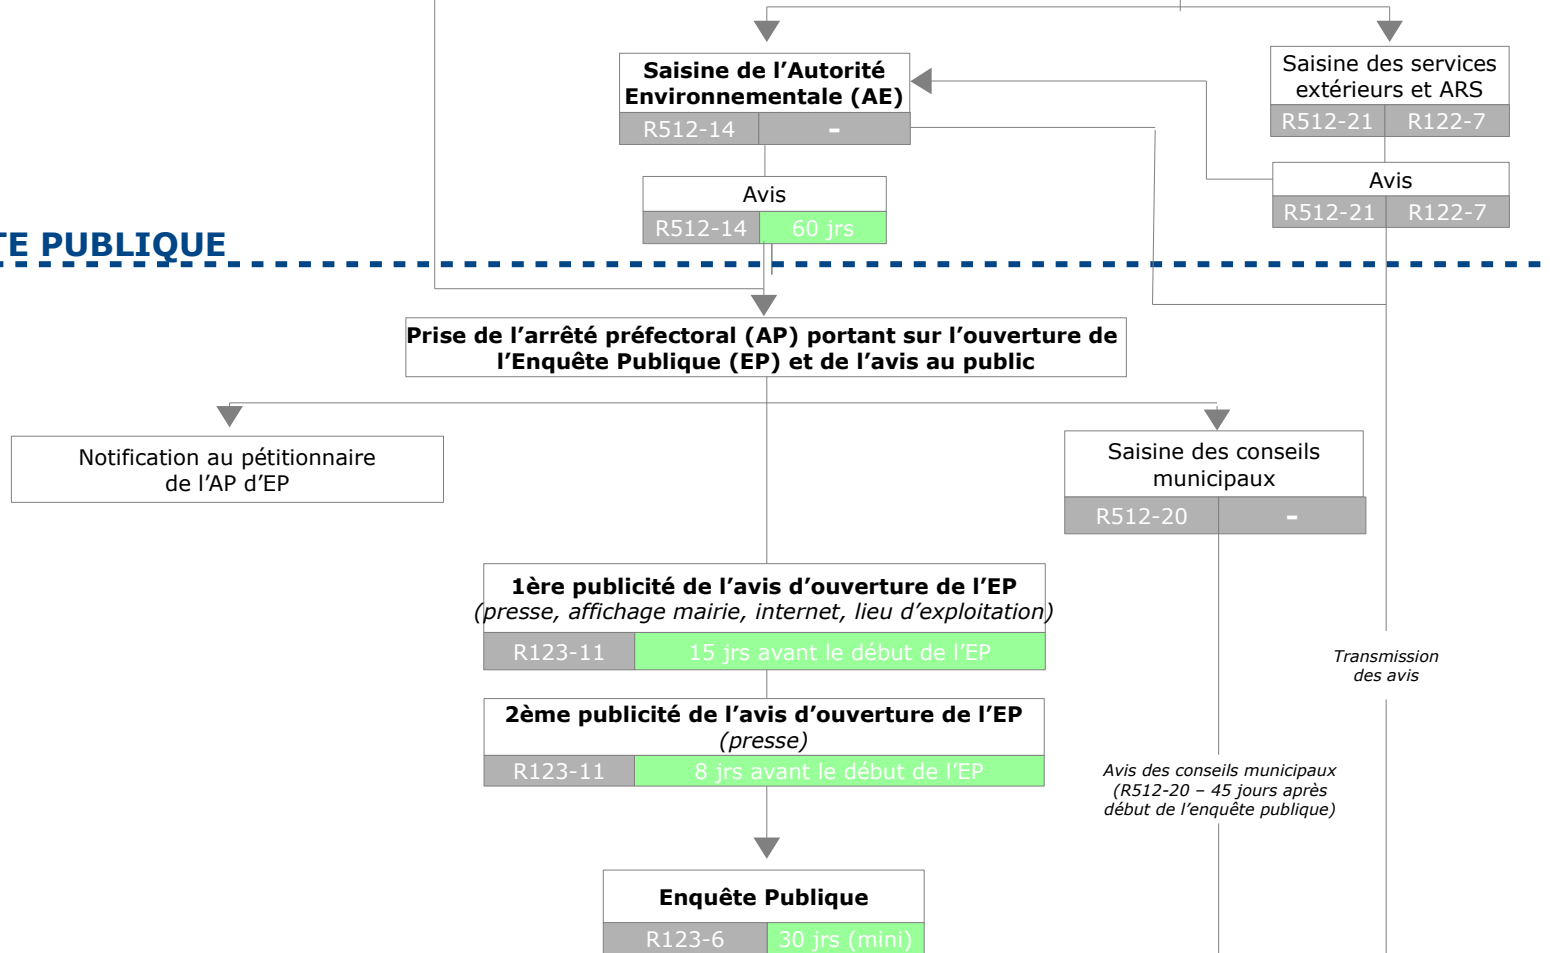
Saisine de l’Autorité Environnementale (AE)

| R512-14 | - |
|---|---|

Saisine des services extérieurs et ARS

| R512-21 | R122-7 |
|---|---|

Avis

| R512-14 | 60 jrs |
|---|---|

Avis

| R512-21 | R122-7 |
|---|---|

TE PUBLIQUE

Prise de l’arrêté préfectoral (AP) portant sur l’ouverture de l’Enquête Publique (EP) et de l’avis au public

Notification au pétitionnaire de l’AP d’EP

Saisine des conseils municipaux

| R512-20 | - |
|---|---|

1ère publicité de l’avis d’ouverture de l’EP
(presse, affichage mairie, internet, lieu d’exploitation)

| R123-11 | 15 jrs avant le début de l’EP |
|---|---|

Transmission des avis

2ème publicité de l’avis d’ouverture de l’EP
(presse)

| R123-11 | 8 jrs avant le début de l’EP |
|---|---|

Avis des conseils municipaux (R512-20 – 45 jours après début de l’enquête publique)

Enquête Publique

| R123-6 | 30 jrs (mini) |
|---|---|